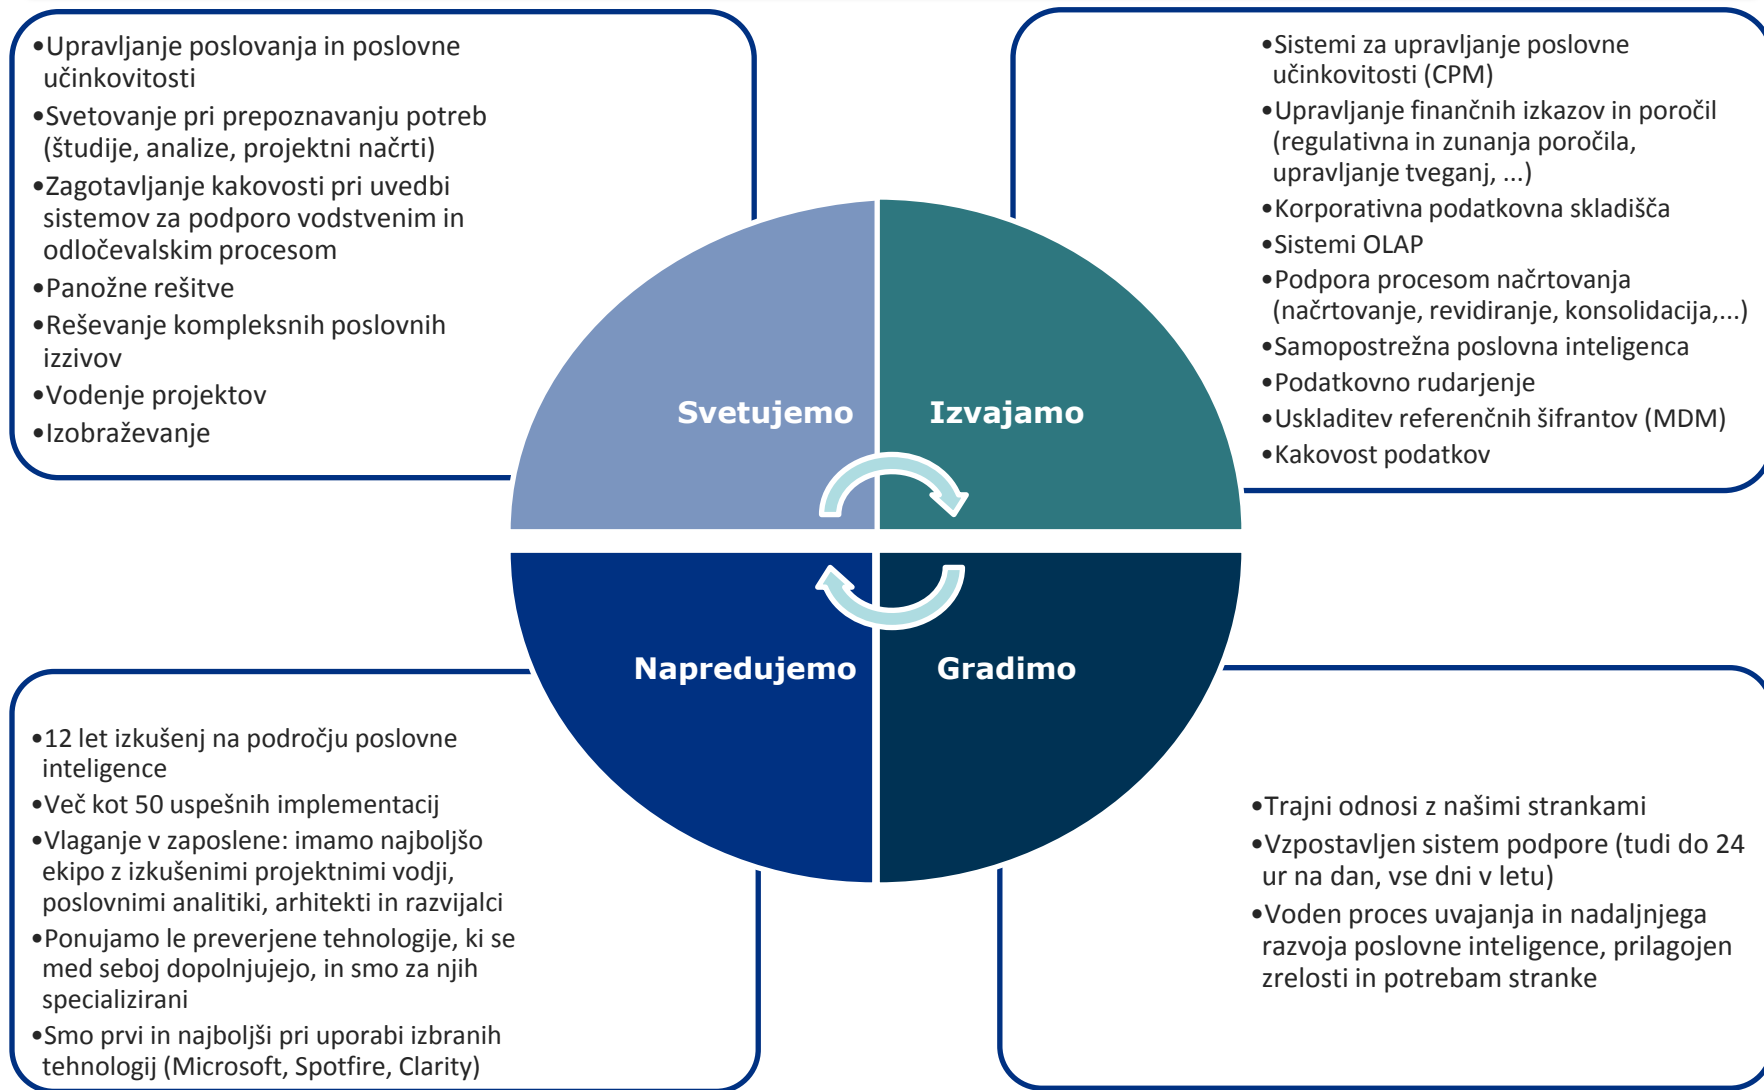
•Upravljanje poslovanja in poslovne učinkovitosti
•Svetovanje pri prepoznavanju potreb (študije, analize, projektni načrti)
•Zagotavljanje kakovosti pri uvedbi sistemov za podporo vodstvenim in odločevalskim procesom
•Panožne rešitve
•Reševanje kompleksnih poslovnih izzivov
•Vodenje projektov
•Izobraževanje

•Sistemi za upravljanje poslovne učinkovitosti (CPM)
•Upravljanje finančnih izkazov in poročil (regulativna in zunanja poročila, upravljanje tveganj, ...)
•Korporativna podatkovna skladišča
•Sistemi OLAP
•Podpora procesom načrtovanja (načrtovanje, revidiranje, konsolidacija,...)
•Samopostrežna poslovna inteligenca
•Podatkovno rudarjenje
•Uskladitev referenčnih šifrantov (MDM)
•Kakovost podatkov

Svetujemo

Izvajamo

Napredujemo

Gradimo

•12 let izkušenj na področju poslovne inteligence
•Več kot 50 uspešnih implementacij
•Vlaganje v zaposlene: imamo najboljšo ekipo z izkušenimi projektnimi vodji, poslovnimi analitiki, arhitekti in razvijalci
•Ponujamo le preverjene tehnologije, ki se med seboj dopolnjujejo, in smo za njih specializirani
•Smo prvi in najboljši pri uporabi izbranih tehnologij (Microsoft, Spotfire, Clarity)

•Trajni odnosi z našimi strankami
•Vzpostavljen sistem podpore (tudi do 24 ur na dan, vse dni v letu)
•Voden proces uvajanja in nadaljnjega razvoja poslovne inteligence, prilagojen zrelosti in potrebam stranke